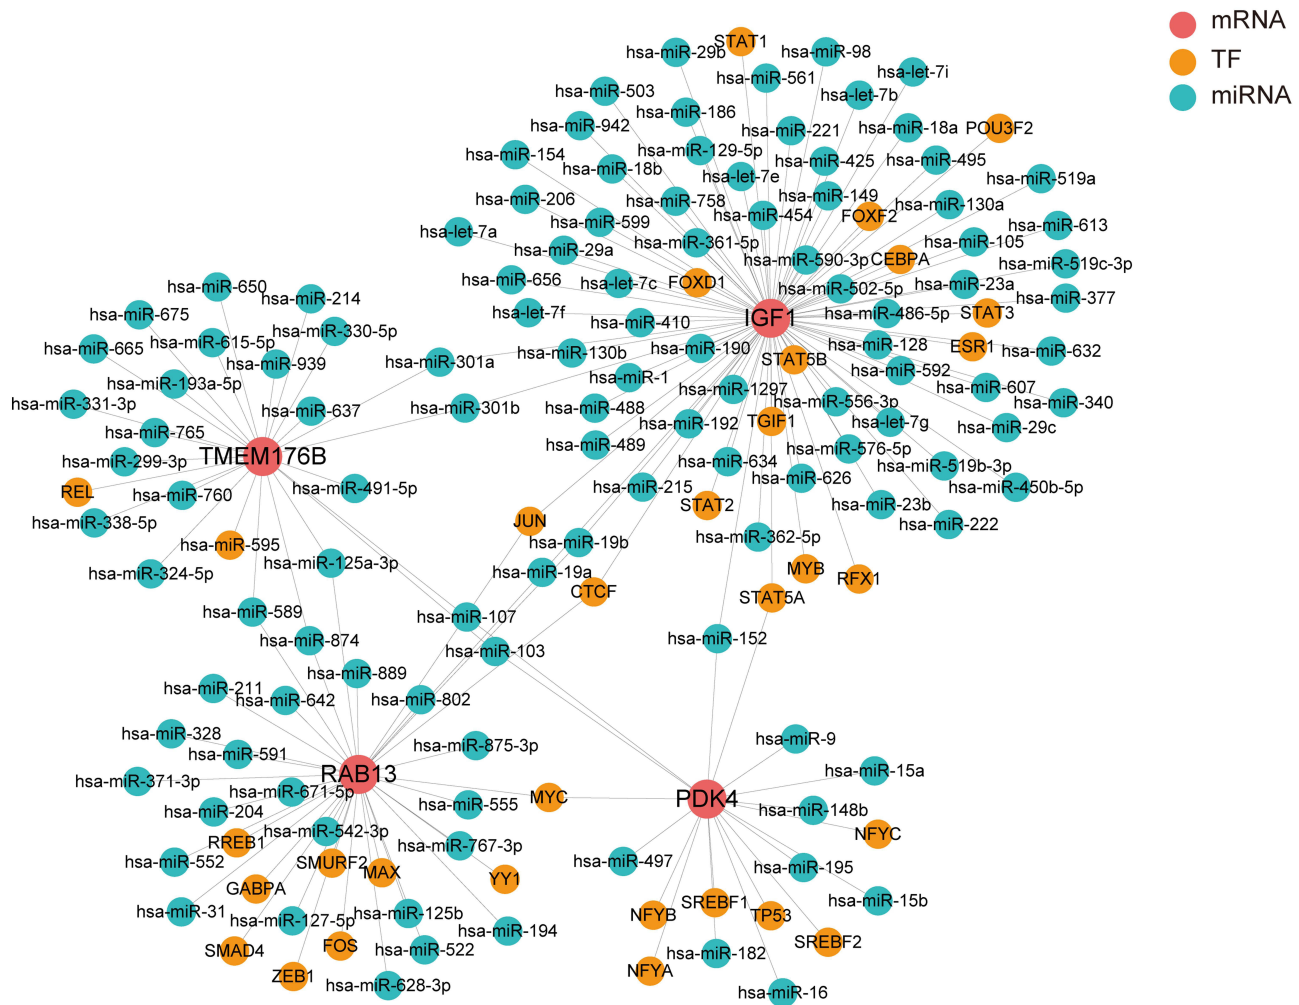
mRNA
TF
miRNA

STAT1
hsa-miR-29b
hsa-miR-98
hsa-let-7i
hsa-miR-561
hsa-miR-503
hsa-let-7b
hsa-miR-186
hsa-miR-942
hsa-miR-221
hsa-miR-18a
POU3F2
hsa-miR-129-5p
hsa-miR-154
hsa-miR-18b
hsa-miR-425
hsa-miR-495
hsa-let-7e
hsa-miR-519a
hsa-miR-206
hsa-miR-758
hsa-miR-149
hsa-miR-454
FOXF2
hsa-miR-130a
hsa-miR-599
hsa-miR-613
hsa-let-7a
hsa-miR-29a
hsa-miR-361-5p
hsa-miR-105
hsa-miR-590-3p
CEBPA
hsa-miR-519c-3p
hsa-miR-656
hsa-let-7c
FOXD1
hsa-miR-23a
hsa-miR-502-5p
hsa-miR-377
hsa-miR-650
hsa-miR-214
hsa-let-7f
IGF1
hsa-miR-486-5p
STAT3
hsa-miR-675
hsa-miR-410
hsa-miR-330-5p
hsa-miR-615-5p
hsa-miR-128
ESR1
hsa-miR-632
hsa-miR-665
hsa-miR-130b
hsa-miR-190
hsa-miR-939
hsa-miR-301a
STAT5B
hsa-miR-592
hsa-miR-193a-5p
hsa-miR-1
hsa-miR-607
hsa-miR-1297
hsa-miR-331-3p
hsa-miR-556-3p
hsa-miR-340
hsa-miR-637
hsa-miR-301b
hsa-miR-488
TGIF1
hsa-let-7g
hsa-miR-192
hsa-miR-29c
hsa-miR-765
hsa-miR-489
TMEM176B
hsa-miR-576-5p
hsa-miR-299-3p
hsa-miR-634
hsa-miR-519b-3p
hsa-miR-626
REL
hsa-miR-760
hsa-miR-491-5p
hsa-miR-215
hsa-miR-450b-5p
STAT2
hsa-miR-23b
hsa-miR-338-5p
JUN
hsa-miR-222
hsa-miR-19b
hsa-miR-362-5p
hsa-miR-595
hsa-miR-125a-3p
hsa-miR-19a
MYB
hsa-miR-324-5p
RFX1
CTCF
STAT5A
hsa-miR-589
hsa-miR-107
hsa-miR-874
hsa-miR-152
hsa-miR-103
hsa-miR-889
hsa-miR-211
hsa-miR-642
hsa-miR-802
hsa-miR-328
hsa-miR-9
hsa-miR-875-3p
hsa-miR-591
hsa-miR-15a
RAB13
hsa-miR-371-3p
hsa-miR-671-5p
PDK4
MYC
hsa-miR-204
hsa-miR-555
hsa-miR-148b
hsa-miR-542-3p
NFYC
RREB1
hsa-miR-767-3p
hsa-miR-552
SMURF2
hsa-miR-497
MAX
hsa-miR-195
YY1
GABPA
hsa-miR-15b
SREBF1
hsa-miR-31
NFYB
TP53
hsa-miR-125b
hsa-miR-127-5p
hsa-miR-194
SMAD4
SREBF2
FOS
hsa-miR-522
hsa-miR-182
NFYA
ZEB1
hsa-miR-628-3p
hsa-miR-16